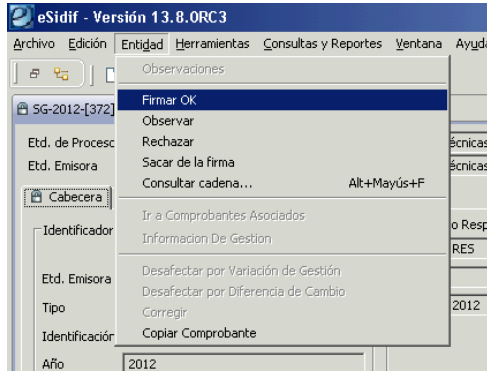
eSidif - Versión 13.8.0RC3

Archivo Edición Entidad Herramientas Consultas y Reportes Ventana Ayud

Observaciones
Firmar OK
Observar
Rechazar
Sacar de la firma
Consultar cadena... Alt+Mayús+F
Ir a Comprobantes Asociados
Informacion De Gestion
Desafectar por Variación de Gestión
Desafectar por Diferencia de Cambio
Corregir
Copiar Comprobante

SG-2012-[372]
Etd. de Proceso
Etd. Emisora
Cabecera
Identificador
Etd. Emisora
Tipo
Identificación
Año 2012
écnicas
écnicas
o Resp
RES
2012